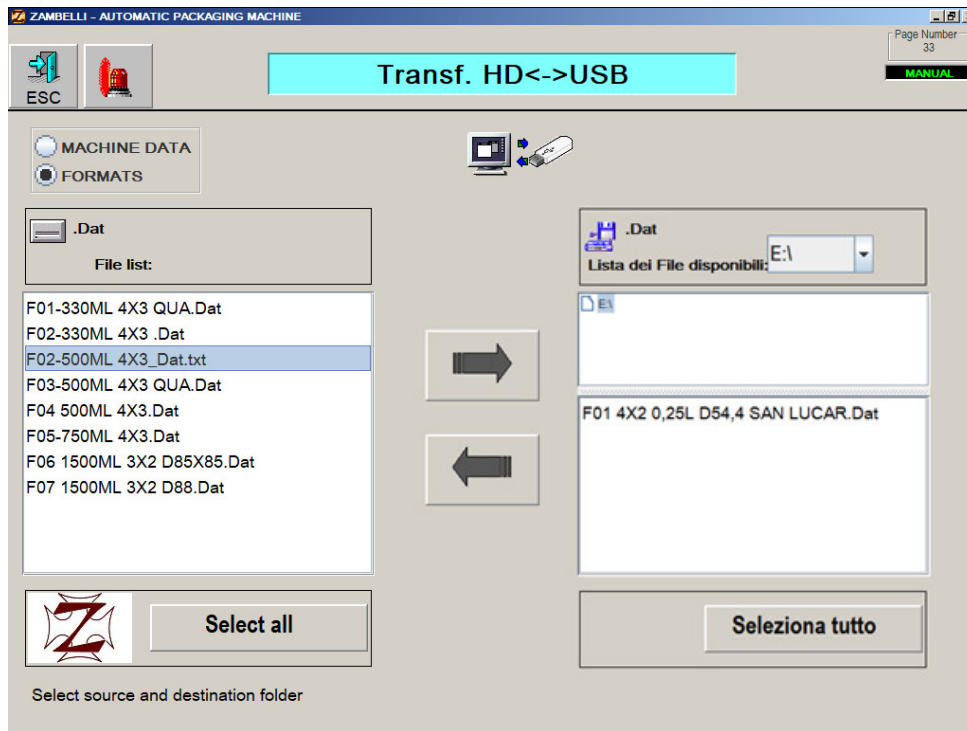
ZAMBELLI - AUTOMATIC PACKAGING MACHINE

ESC

Transf. HD<->USB

Page Number
33

MANUAL

MACHINE DATA
FORMATS

.Dat
File list:

F01-330ML 4X3 QUA.Dat
F02-330ML 4X3 .Dat
F02-500ML 4X3_Dat.txt
F03-500ML 4X3 QUA.Dat
F04 500ML 4X3.Dat
F05-750ML 4X3.Dat
F06 1500ML 3X2 D85X85.Dat
F07 1500ML 3X2 D88.Dat

.Dat
Lista dei File disponibili: E:\

E:\

F01 4X2 0,25L D54,4 SAN LUCAR.Dat

Select all

Seleziona tutto

Select source and destination folder